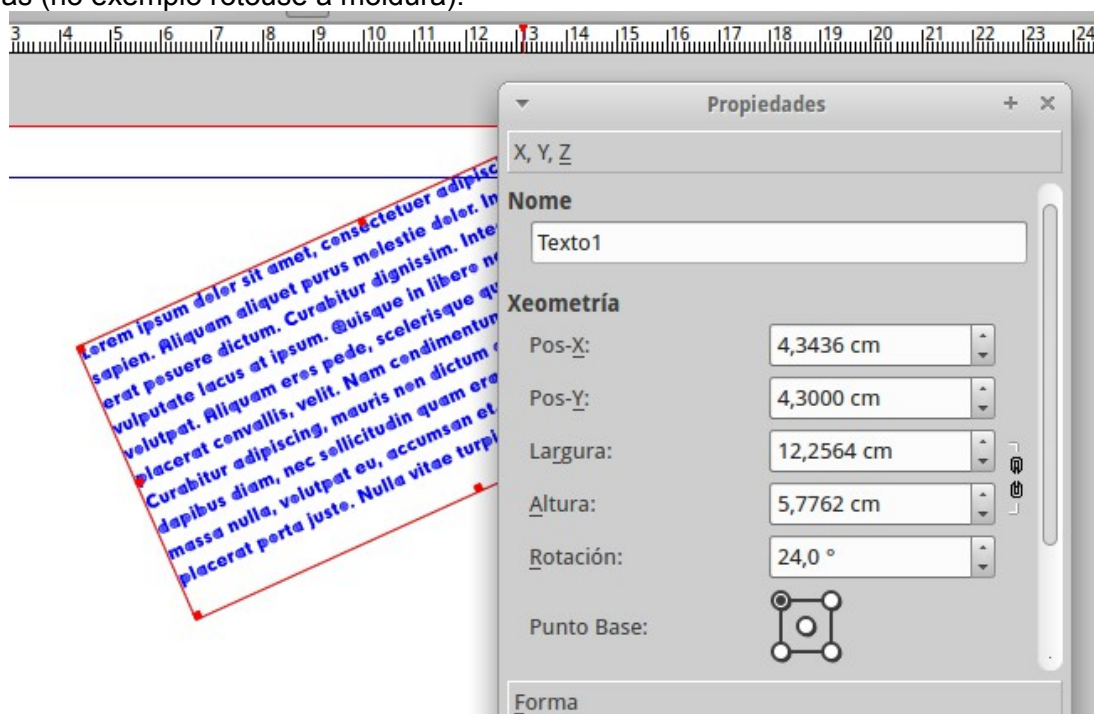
as (no exemplo rotouse a moldura).

3 4 5 6 7 8 9 10 11 12 13 14 15 16 17 18 19 20 21 22 23 24

Lorem ipsum dolor sit amet, consectetuer adipisc sapien. Aliquam aliquet purus molestie dolor. In erat posuere dictum. Curabitur dignissim. Inte vulputate lacus at ipsum. Quisque in libero n volutpat. Aliquam eros pede, scelerisque qu placerat convallis, velit. Nam condimentum Curabitur adipiscing, mauris non dictum dapibus diam, nec sollicitudin quam ere massa nulla, volutpat eu, accumsan et. placerat porta justo. Nulla vitae turpi

Propiedades

X, Y, Z

Nome

Texto1

Xeometría

Pos-X: 4,3436 cm

Pos-Y: 4,3000 cm

Largura: 12,2564 cm

Altura: 5,7762 cm

Rotación: 24,0 °

Punto Base:

Forma